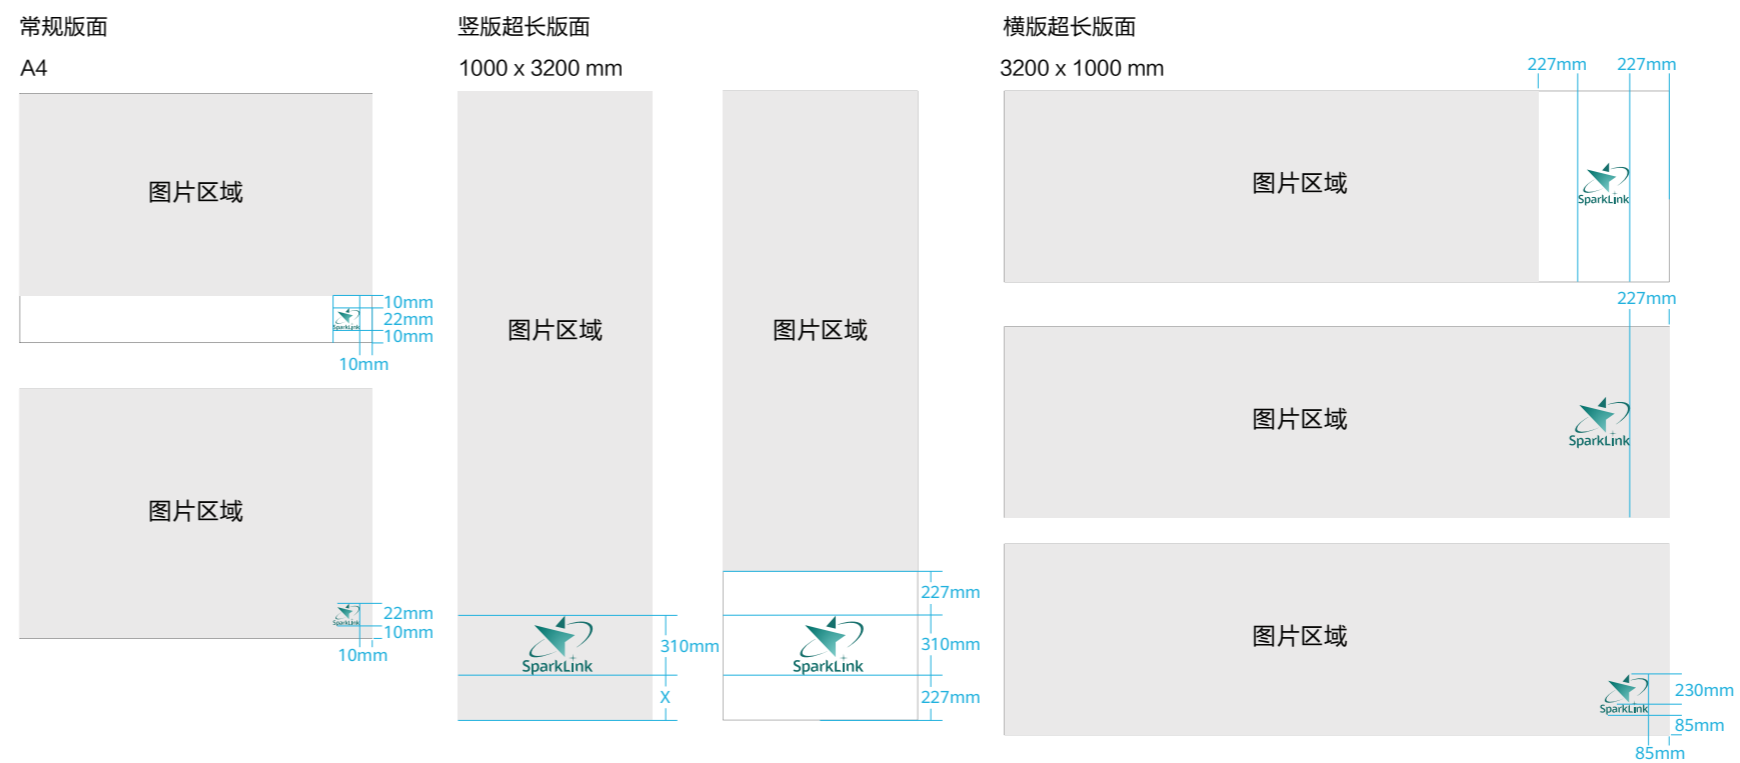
常规版面

A4

图片区域

10mm
22mm
10mm
10mm

图片区域

22mm
10mm
10mm

竖版超长版面

1000 x 3200 mm

图片区域

SparkLink

310mm

X

图片区域

227mm

SparkLink

310mm

227mm

横版超长版面

3200 x 1000 mm

227mm 227mm

图片区域

SparkLink

227mm

图片区域

SparkLink

图片区域

SparkLink

230mm
85mm
85mm